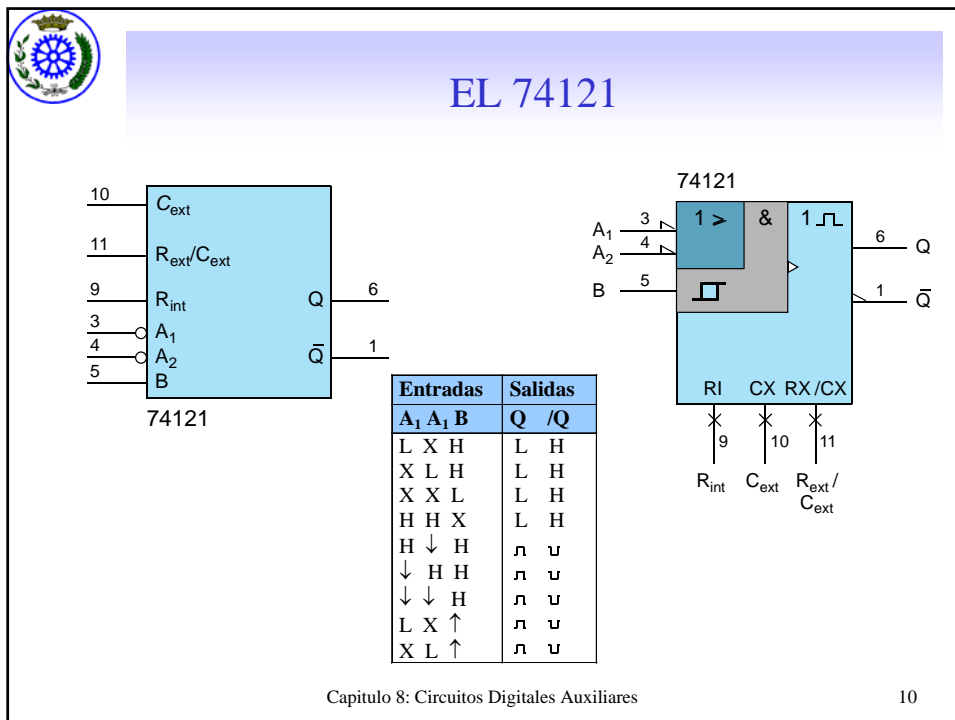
EL 74121

10 $C_{ext}$
11 $R_{ext}/C_{ext}$
9 $R_{int}$
3 $A_1$
4 $A_2$
5 B
Q 6
$\bar{Q}$ 1
74121

74121
$A_1$ 3
$A_2$ 4
B 5
1 > &
1 ⎍
6 Q
1 $\bar{Q}$
RI CX RX /CX
9 10 11
$R_{int}$ $C_{ext}$ $R_{ext}$ / $C_{ext}$

| Entradas | Salidas |
|---|---|
| $A_1$ $A_1$ B | Q /Q |
| L X H | L H |
| X L H | L H |
| X X L | L H |
| H H X | L H |
| H ↓ H | ⎍ ⎍ |
| ↓ H H | ⎍ ⎍ |
| ↓ ↓ H | ⎍ ⎍ |
| L X ↑ | ⎍ ⎍ |
| X L ↑ | ⎍ ⎍ |

Capitulo 8: Circuitos Digitales Auxiliares 10